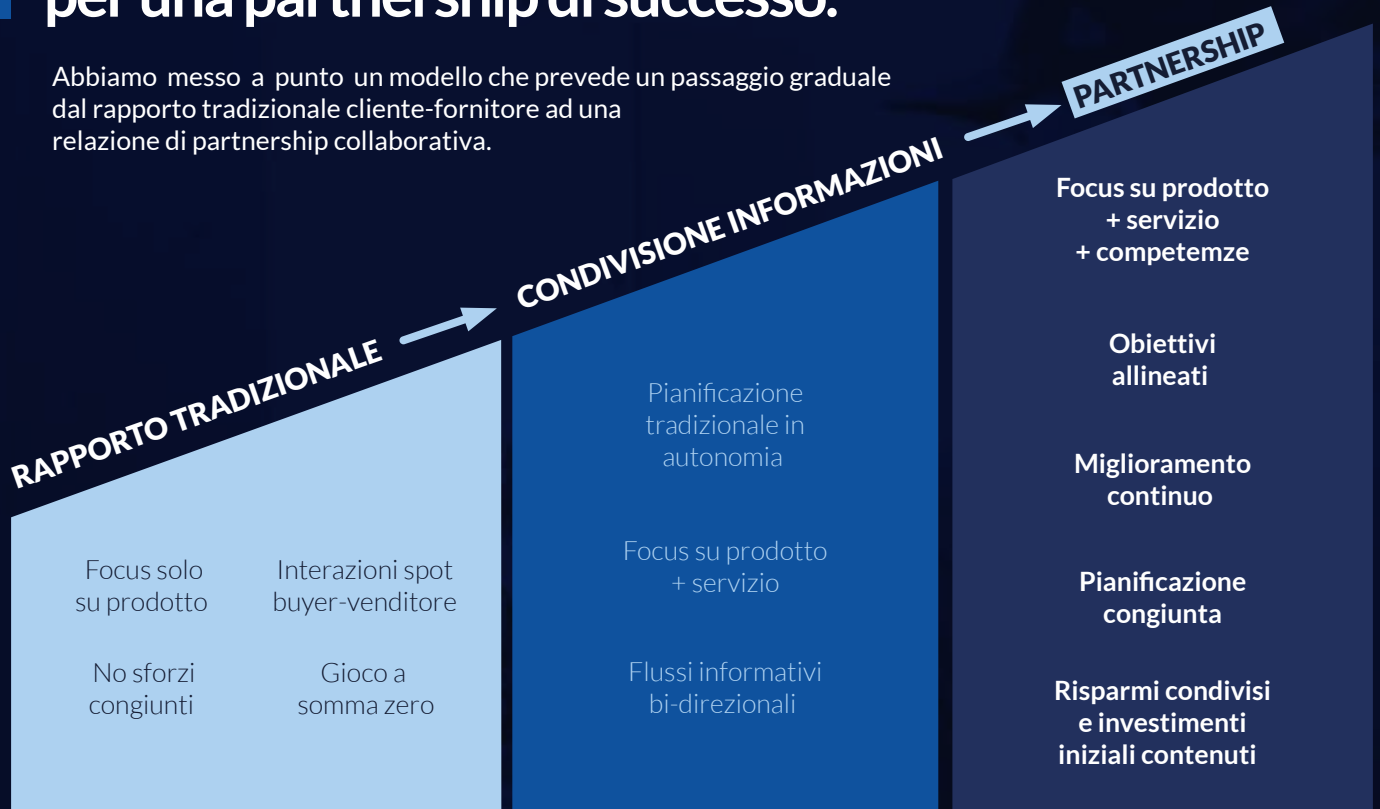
per una partnership di successo.

Abbiamo messo a punto un modello che prevede un passaggio graduale dal rapporto tradizionale cliente-fornitore ad una relazione di partnership collaborativa.

PARTNERSHIP

CONDIVISIONE INFORMAZIONI

RAPPORTO TRADIZIONALE

Focus solo su prodotto

Interazioni spot buyer-venditore

No sforzi congiunti

Gioco a somma zero

Pianificazione tradizionale in autonomia

Focus su prodotto + servizio

Flussi informativi bi-direzionali

Focus su prodotto + servizio + competemze

Obiettivi allineati

Miglioramento continuo

Pianificazione congiunta

Risparmi condivisi e investimenti iniziali contenuti